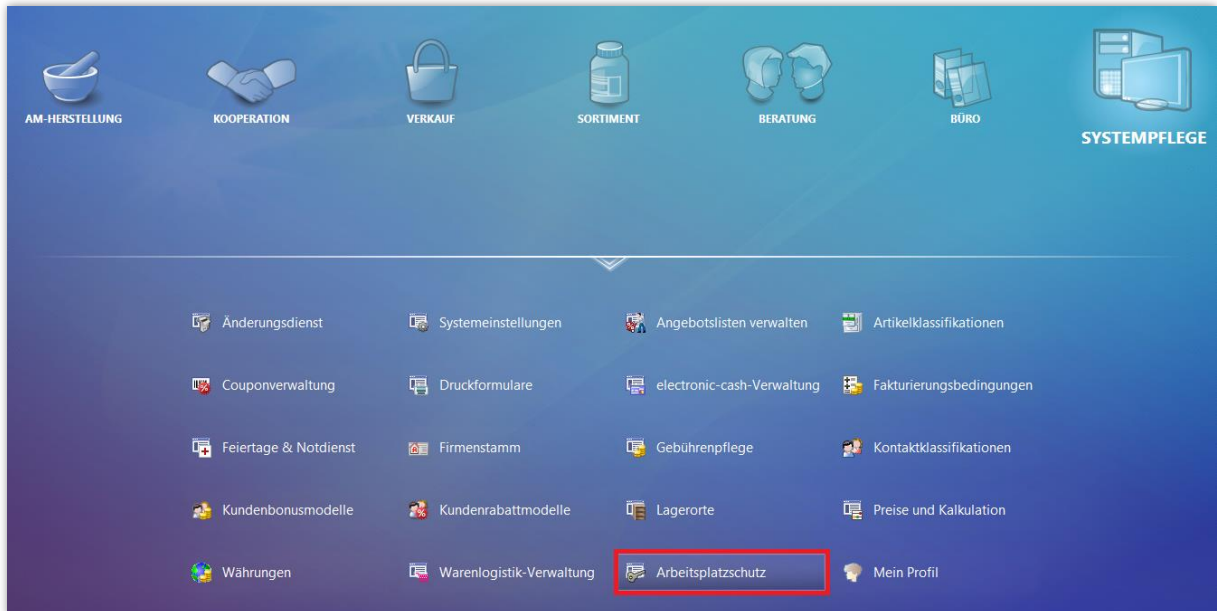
AM-HERSTELLUNG KOOPERATION VERKAUF SORTIMENT BERATUNG BÜRO SYSTEMPFLEGE

Änderungsdienst
Systemeinstellungen
Angebotslisten verwalten
Artikelklassifikationen

Couponverwaltung
Druckformulare
electronic-cash-Verwaltung
Fakturierungsbedingungen

Feiertage & Notdienst
Firmenstamm
Gebührenpflege
Kontaktklassifikationen

Kundenbonusmodelle
Kundenrabattmodelle
Lagerorte
Preise und Kalkulation

Währungen
Warenlogistik-Verwaltung
Arbeitsplatzschutz
Mein Profil